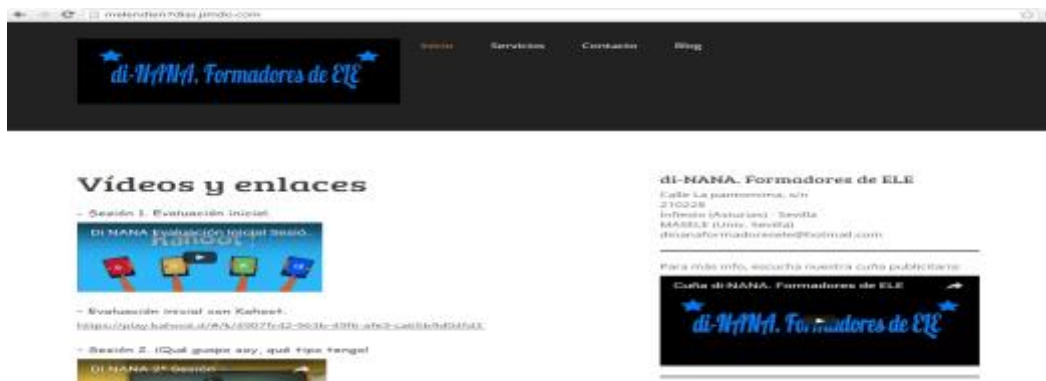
melendien9das.jimdo.com

di-NANA, Formadores de ELE

Inicio Servicios Contacto Blog

Vídeos y enlaces

- Sesión 1. Evaluación inicial

Di NANA Evaluación inicial Sesió...

- Evaluación inicial con Kahoot.
https://play.kahoot.it/#/k/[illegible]

- Sesión 2. ¿Qué grupo soy, qué tipo tengo?

Di NANA 2ª Sesión

di-NANA. Formadores de ELE

Calle La panorama, s/n
210228
Infiesto (Asturias) - Sevilla
MASELE (Univ. Sevilla)
dinanaformadoresele@hotmail.com

Para más info, escucha nuestra cuña publicitaria:

Cuña di-NANA. Formadores de ELE

di-NANA. Formadores de ELE